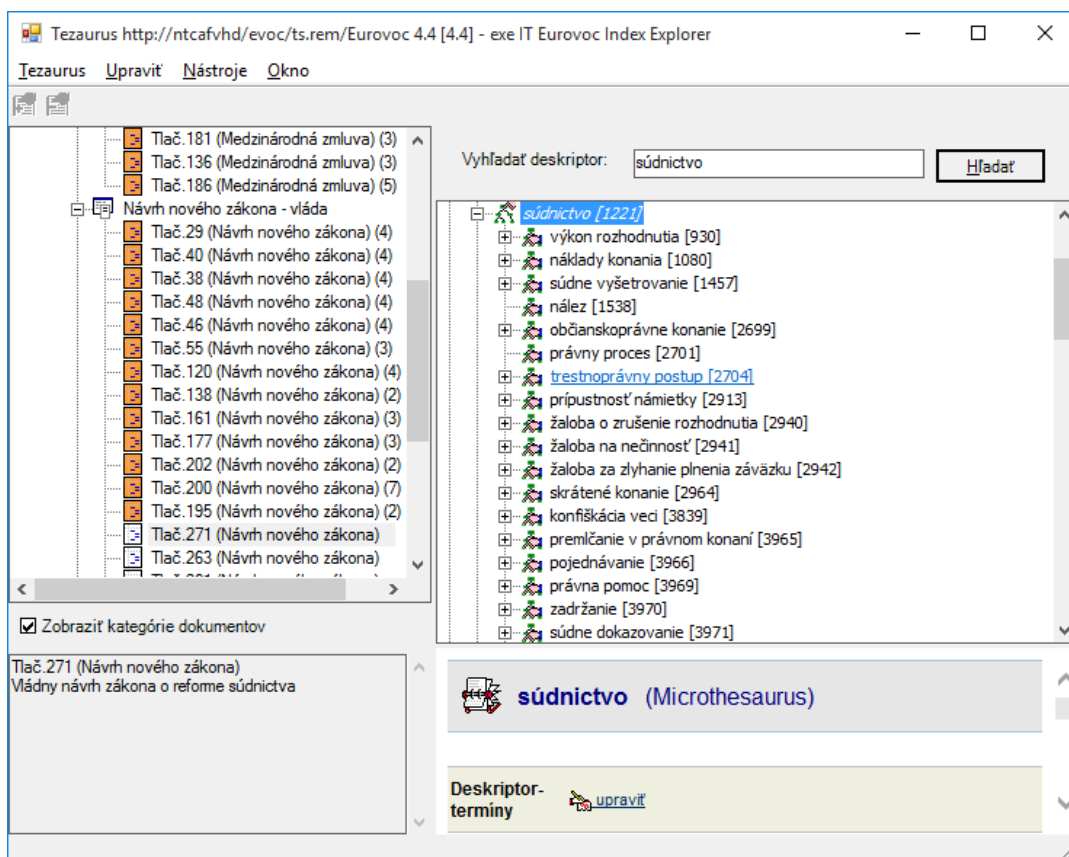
Tezaurus http://ntcafvhd/evoc/ts.rem/Eurovoc 4.4 [4.4] - exe IT Eurovoc Index Explorer

Tezaurus Upraviť Nástroje Okno

Tlač.181 (Medzinárodná zmluva) (3)
Tlač.136 (Medzinárodná zmluva) (3)
Tlač.186 (Medzinárodná zmluva) (5)
Návrh nového zákona - vláda
Tlač.29 (Návrh nového zákona) (4)
Tlač.40 (Návrh nového zákona) (4)
Tlač.38 (Návrh nového zákona) (4)
Tlač.48 (Návrh nového zákona) (4)
Tlač.46 (Návrh nového zákona) (4)
Tlač.55 (Návrh nového zákona) (3)
Tlač.120 (Návrh nového zákona) (4)
Tlač.138 (Návrh nového zákona) (2)
Tlač.161 (Návrh nového zákona) (3)
Tlač.177 (Návrh nového zákona) (3)
Tlač.202 (Návrh nového zákona) (2)
Tlač.200 (Návrh nového zákona) (7)
Tlač.195 (Návrh nového zákona) (2)
Tlač.271 (Návrh nového zákona)
Tlač.263 (Návrh nového zákona)
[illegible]

Zobraziť kategórie dokumentov

Tlač.271 (Návrh nového zákona)
Vládny návrh zákona o reforme súdnictva

Vyhľadať deskriptor: súdnictvo
Hľadať

súdnictvo [1221]
výkon rozhodnutia [930]
náklady konania [1080]
súdne vyšetrovanie [1457]
nález [1538]
občianskoprávne konanie [2699]
právny proces [2701]
trestnoprávny postup [2704]
prípustnosť námietky [2913]
žaloba o zrušenie rozhodnutia [2940]
žaloba na nečinnosť [2941]
žaloba za zlyhanie plnenia záväzku [2942]
skrátené konanie [2964]
konfiškácia veci [3839]
premlčanie v právnom konaní [3965]
pojednávanie [3966]
právna pomoc [3969]
zadržanie [3970]
súdne dokazovanie [3971]

súdnictvo (Microthesaurus)

Deskriptor-termíny
upraviť